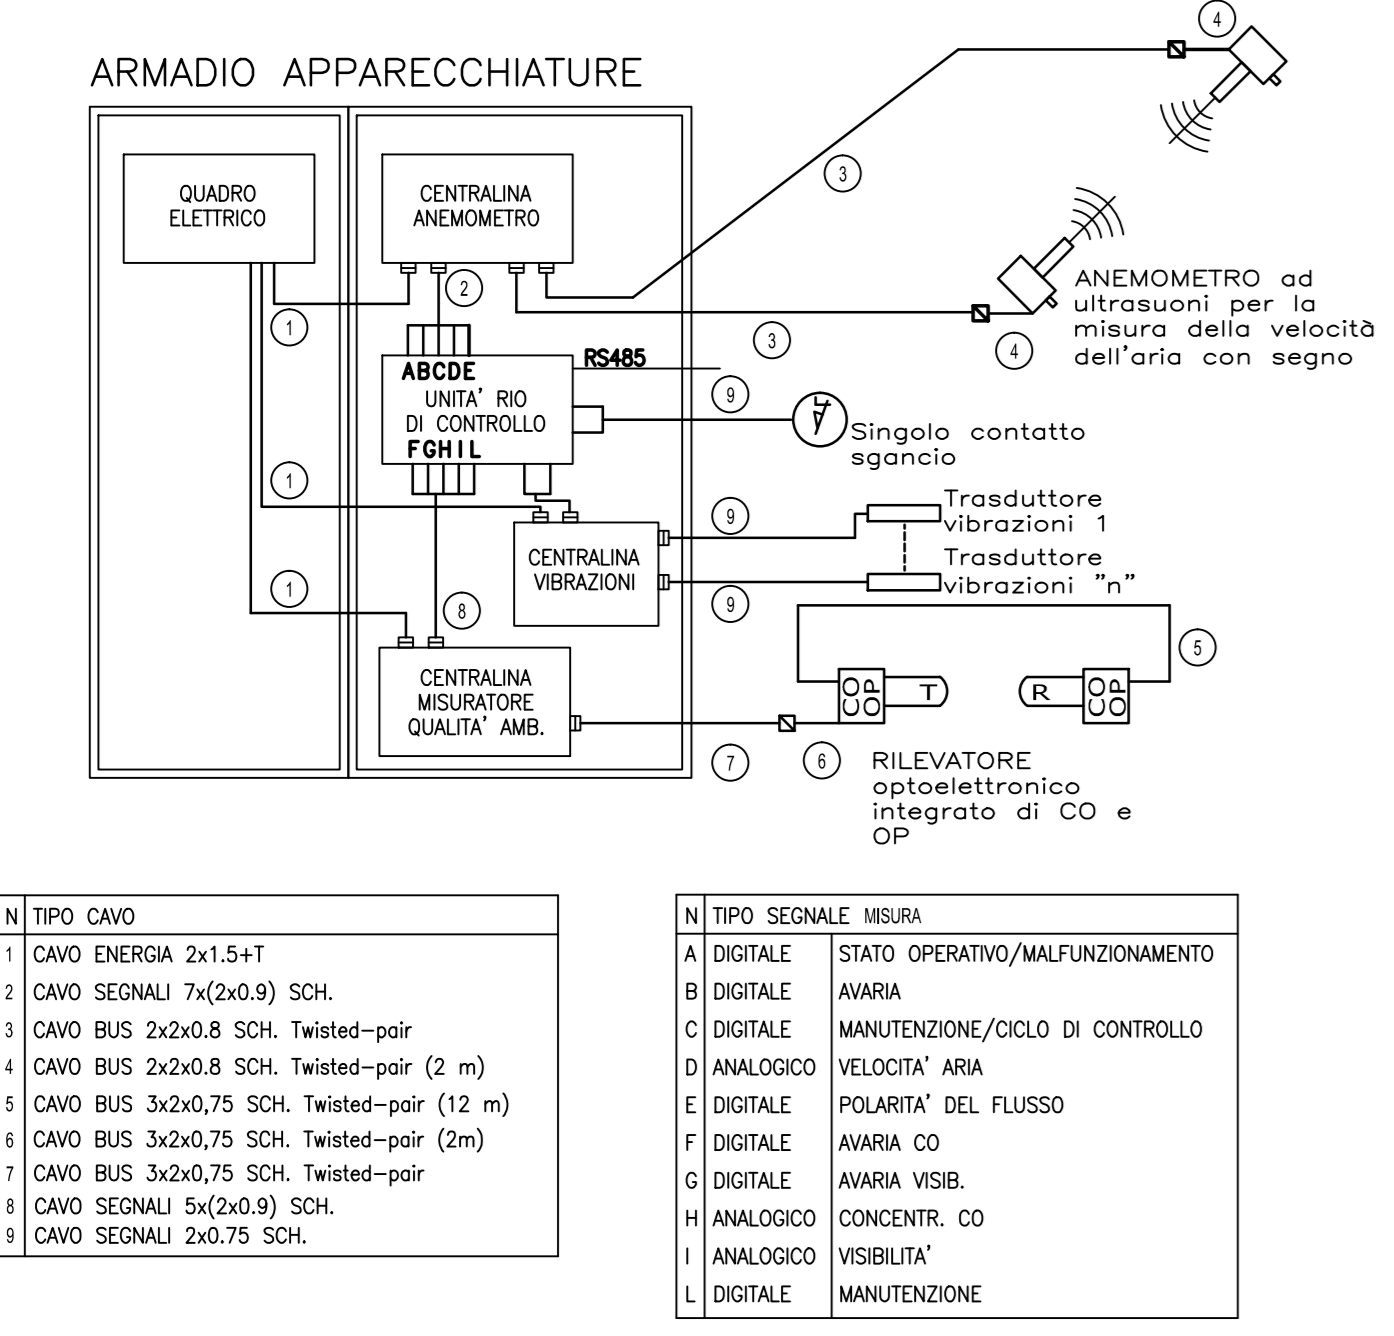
ARMADIO APPARECCHIATURE

QUADRO ELETTRICO

CENTRALINA ANEMOMETRO

4

3

ANEMOMETRO ad ultrasuoni per la misura della velocità dell'aria con segno

2

1

3

4

ABCDE

RS485

UNITA' RIO DI CONTROLLO

9

Singolo contatto sgancio

FGHIL

1

9

Trasduttore vibrazioni 1

CENTRALINA VIBRAZIONI

Trasduttore vibrazioni "n"

1

9

8

5

CENTRALINA MISURATORE QUALITA' AMB.

CO OP

T

R

CO OP

7

6

RILEVATORE optoelettronico integrato di CO e OP

| N | TIPO CAVO |
|---|---|
| 1 | CAVO ENERGIA 2x1.5+T |
| 2 | CAVO SEGNALI 7x(2x0.9) SCH. |
| 3 | CAVO BUS 2x2x0.8 SCH. Twisted-pair |
| 4 | CAVO BUS 2x2x0.8 SCH. Twisted-pair (2 m) |
| 5 | CAVO BUS 3x2x0,75 SCH. Twisted-pair (12 m) |
| 6 | CAVO BUS 3x2x0,75 SCH. Twisted-pair (2m) |
| 7 | CAVO BUS 3x2x0,75 SCH. Twisted-pair |
| 8 | CAVO SEGNALI 5x(2x0.9) SCH. |
| 9 | CAVO SEGNALI 2x0.75 SCH. |

| N | TIPO SEGNALE | MISURA |
|---|---|---|
| A | DIGITALE | STATO OPERATIVO/MALFUNZIONAMENTO |
| B | DIGITALE | AVARIA |
| C | DIGITALE | MANUTENZIONE/CICLO DI CONTROLLO |
| D | ANALOGICO | VELOCITA' ARIA |
| E | DIGITALE | POLARITA' DEL FLUSSO |
| F | DIGITALE | AVARIA CO |
| G | DIGITALE | AVARIA VISIB. |
| H | ANALOGICO | CONCENTR. CO |
| I | ANALOGICO | VISIBILITA' |
| L | DIGITALE | MANUTENZIONE |